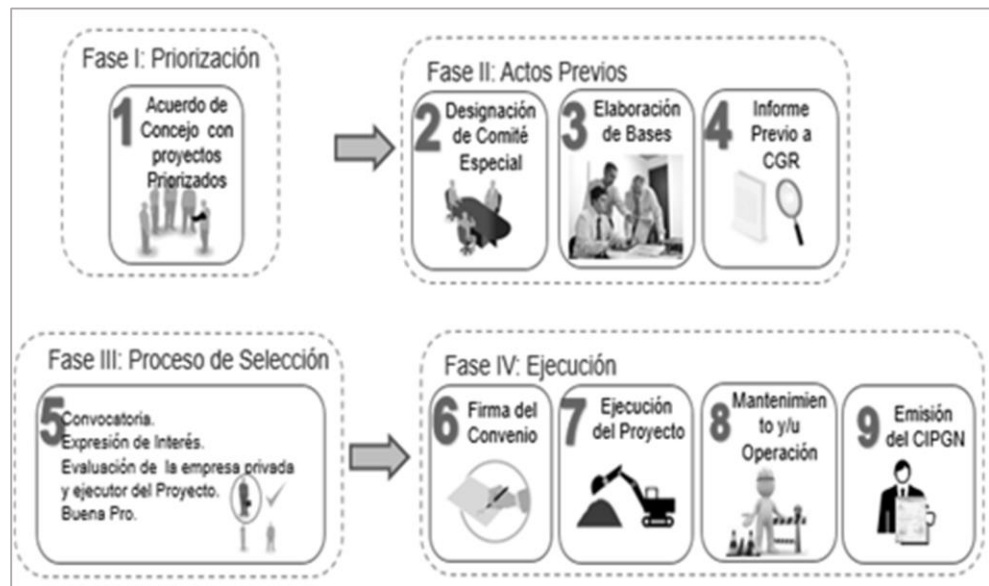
Fase I: Priorización

1 Acuerdo de Concejo con proyectos Priorizados

Fase II: Actos Previos

2 Designación de Comité Especial

3 Elaboración de Bases

4 Informe Previo a CGR

Fase III: Proceso de Selección

5 Convocatoria.
Expresión de Interés.
Evaluación de la empresa privada y ejecutor del Proyecto.
Buena Pro.

Fase IV: Ejecución

6 Firma del Convenio

7 Ejecución del Proyecto

8 Mantenimiento y/u Operación

9 Emisión del CIPGN